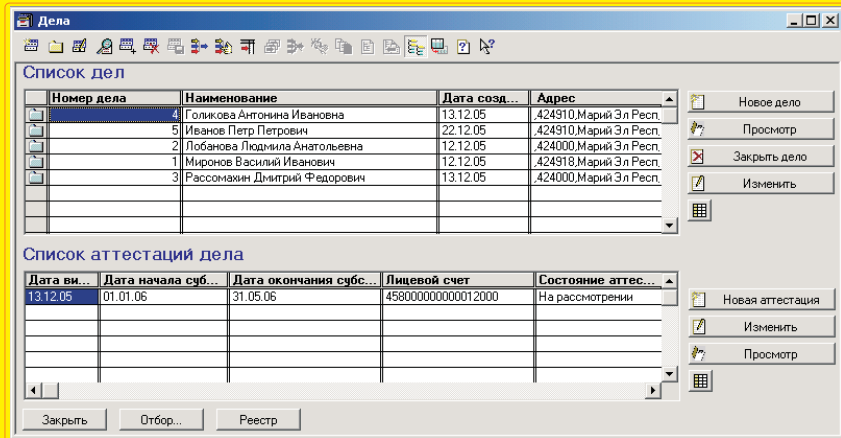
Дела

Список дел

| | Номер дела | Наименование | Дата созд... | Адрес |
|---|---|---|---|---|
| | 4 | Голикова Антонина Ивановна | 13.12.05 | ,424910,Марий Эл Респ, |
| | 5 | Иванов Петр Петрович | 22.12.05 | ,424910,Марий Эл Респ, |
| | 2 | Лобанова Людмила Анатольевна | 12.12.05 | ,424000,Марий Эл Респ, |
| | 1 | Миронов Василий Иванович | 12.12.05 | ,424918,Марий Эл Респ, |
| | 3 | Рассомахин Дмитрий Федорович | 13.12.05 | ,424000,Марий Эл Респ, |

Новое дело
Просмотр
Закрыть дело
Изменить

Список аттестаций дела

| Дата ви... | Дата начала суб... | Дата окончания субс... | Лицевой счет | Состояние аттес... |
|---|---|---|---|---|
| 13.12.05 | 01.01.06 | 31.05.06 | 458000000000012000 | На рассмотрении |

Новая аттестация
Изменить
Просмотр

Закрыть
Отбор...
Реестр